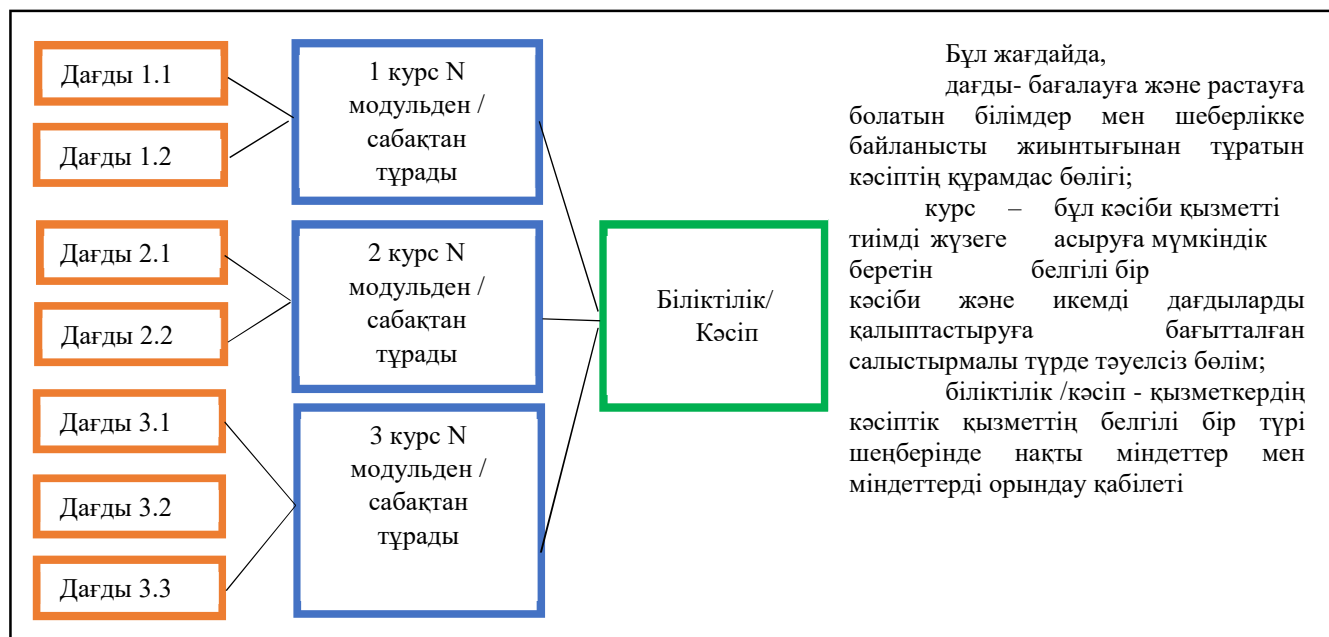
Дағды 1.1

Дағды 1.2

1 курс N модульден / сабақтан тұрады

Дағды 2.1

Дағды 2.2

2 курс N модульден / сабақтан тұрады

Дағды 3.1

Дағды 3.2

Дағды 3.3

3 курс N модульден / сабақтан тұрады

Біліктілік/ Кәсіп

Бұл жағдайда,

дағды- бағалауға және растауға болатын білімдер мен шеберлікке байланысты жиынтығынан тұратын кәсіптің құрамдас бөлігі;

курс – бұл кәсіби қызметті тиімді жүзеге асыруға мүмкіндік беретін белгілі бір кәсіби және икемді дағдыларды қалыптастыруға бағытталған салыстырмалы түрде тәуелсіз бөлім;

біліктілік /кәсіп - қызметкердің кәсіптік қызметтің белгілі бір түрі шеңберінде нақты міндеттер мен міндеттерді орындау қабілеті